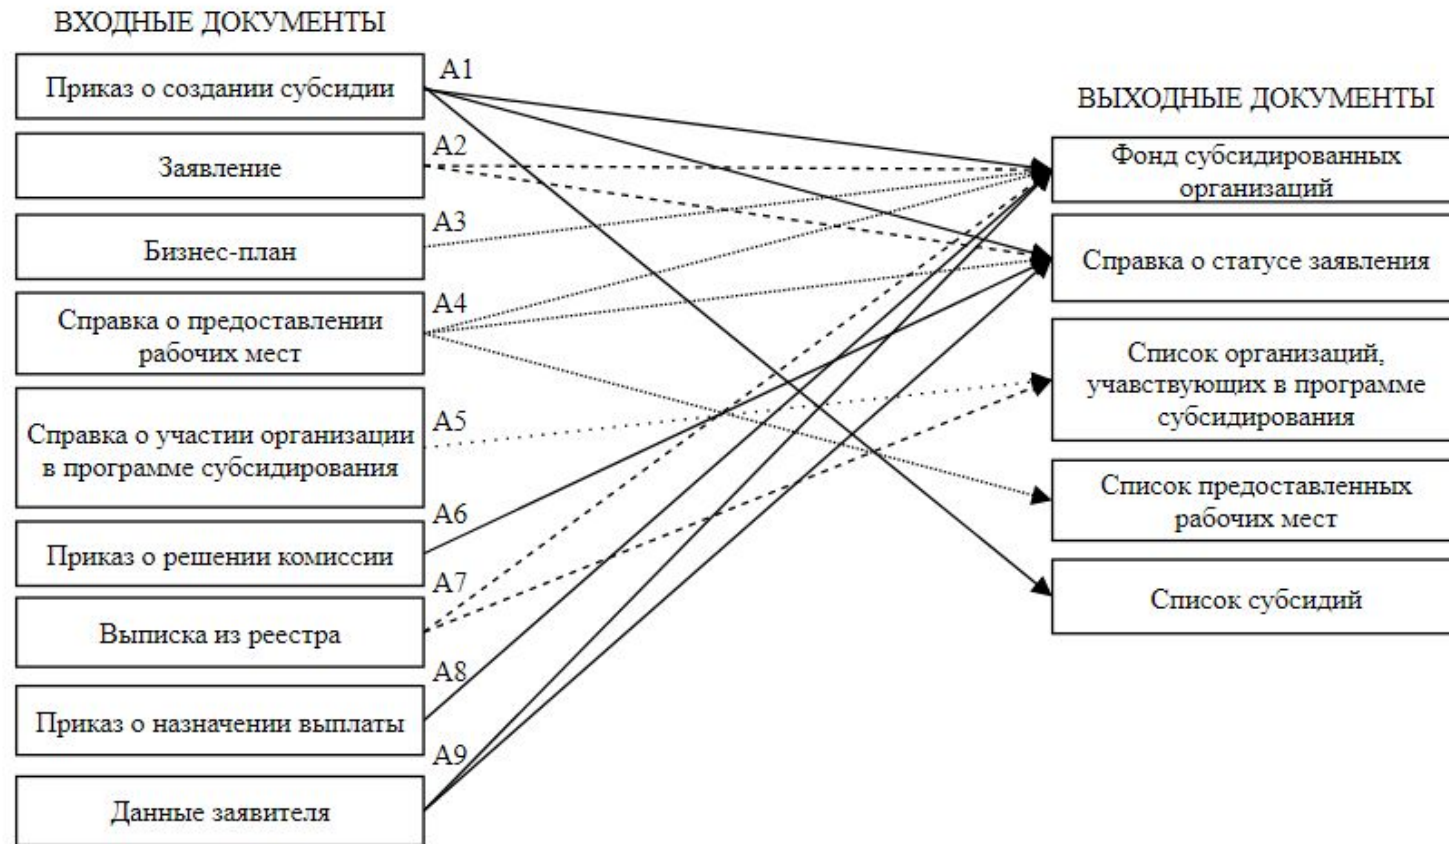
ВХОДНЫЕ ДОКУМЕНТЫ

Приказ о создании субсидии

A1

Заявление

A2

Бизнес-план

A3

Справка о предоставлении рабочих мест

A4

Справка о участии организации в программе субсидирования

A5

Приказ о решении комиссии

A6

Выписка из реестра

A7

Приказ о назначении выплаты

A8

Данные заявителя

A9

ВЫХОДНЫЕ ДОКУМЕНТЫ

Фонд субсидированных организаций

Справка о статусе заявления

Список организаций, учавствующих в программе субсидирования

Список предоставленных рабочих мест

Список субсидий